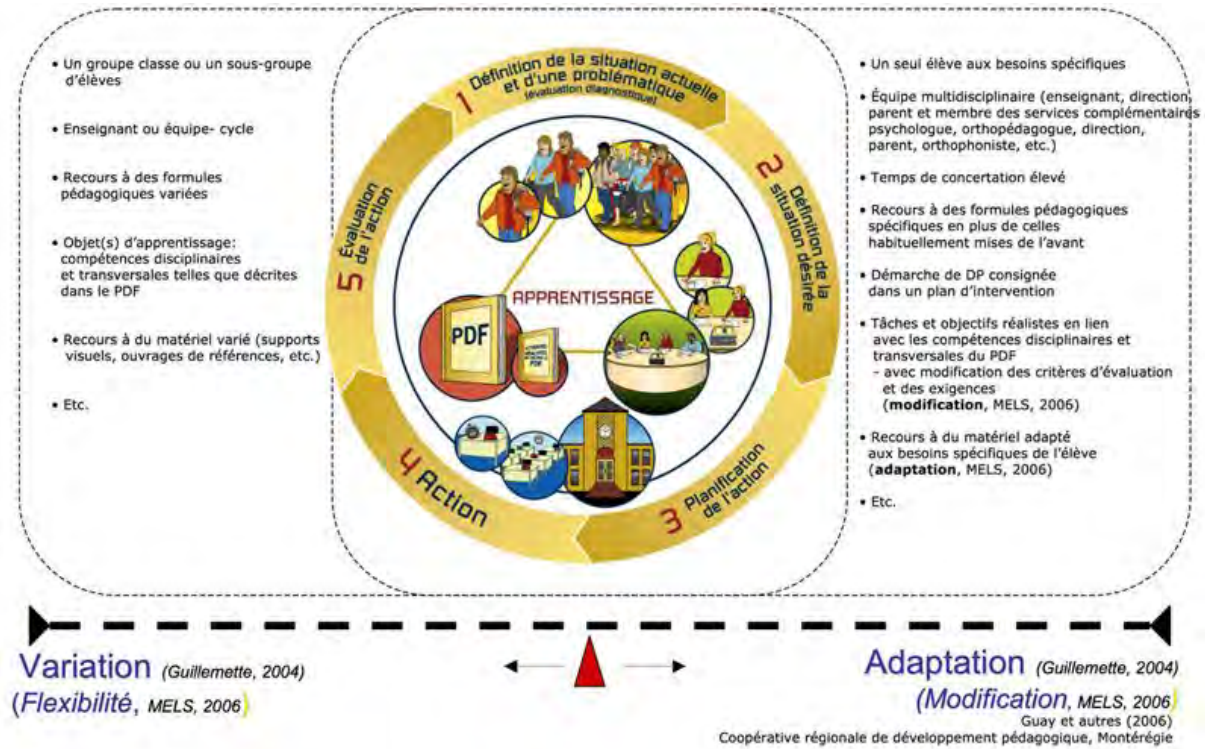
• Un groupe classe ou un sous-groupe d'élèves

• Enseignant ou équipe- cycle

• Recours à des formules pédagogiques variées

• Objet(s) d'apprentissage: compétences disciplinaires et transversales telles que décrites dans le PDF

• Recours à du matériel varié (supports visuels, ouvrages de références, etc.)

• Etc.

1 Définition de la situation actuelle et d'une problématique (évaluation diagnostique)

2 Définition de la situation désirée

3 Planification de l'action

4 Action

5 Évaluation de l'action

APPRENTISSAGE

PDF

• Un seul élève aux besoins spécifiques

• Équipe multidisciplinaire (enseignant, direction, parent et membre des services complémentaires psychologue, orthopédagogue, direction, parent, orthophoniste, etc.)

• Temps de concertation élevé

• Recours à des formules pédagogiques spécifiques en plus de celles habituellement mises de l'avant

• Démarche de DP consignée dans un plan d'intervention

• Tâches et objectifs réalistes en lien avec les compétences disciplinaires et transversales du PDF
- avec modification des critères d'évaluation et des exigences (**modification**, MELS, 2006)

• Recours à du matériel adapté aux besoins spécifiques de l'élève (**adaptation**, MELS, 2006)

• Etc.

Variation (Guillemette, 2004)
(Flexibilité, MELS, 2006)

Adaptation (Guillemette, 2004)
(Modification, MELS, 2006)

Guay et autres (2006)
Coopérative régionale de développement pédagogique, Montérégie